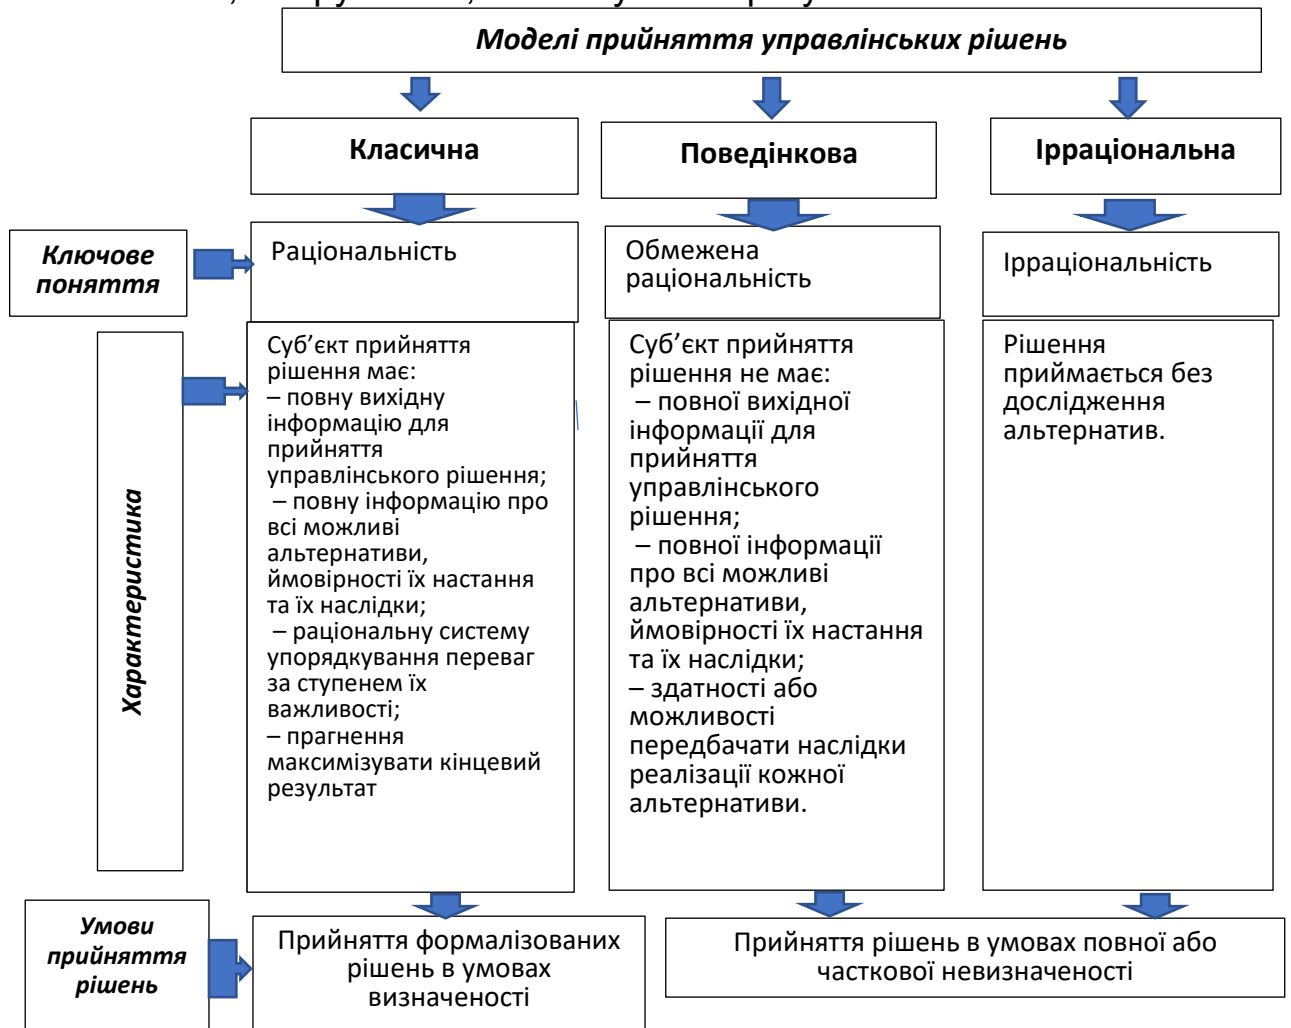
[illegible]

Моделі прийняття управлінських рішень

Класична

Поведінкова

Ірраціональна

Ключове поняття

Раціональність

Обмежена раціональність

Ірраціональність

Характеристика

Суб'єкт прийняття рішення має:
– повну вихідну інформацію для прийняття управлінського рішення;
– повну інформацію про всі можливі альтернативи, ймовірності їх настання та їх наслідки;
– раціональну систему упорядкування переваг за ступенем їх важливості;
– прагнення максимізувати кінцевий результат

Суб'єкт прийняття рішення не має:
– повної вихідної інформації для прийняття управлінського рішення;
– повної інформації про всі можливі альтернативи, ймовірності їх настання та їх наслідки;
– здатності або можливості передбачати наслідки реалізації кожної альтернативи.

Рішення приймається без дослідження альтернатив.

Умови прийняття рішень

Прийняття формалізованих рішень в умовах визначеності

Прийняття рішень в умовах повної або часткової невизначеності